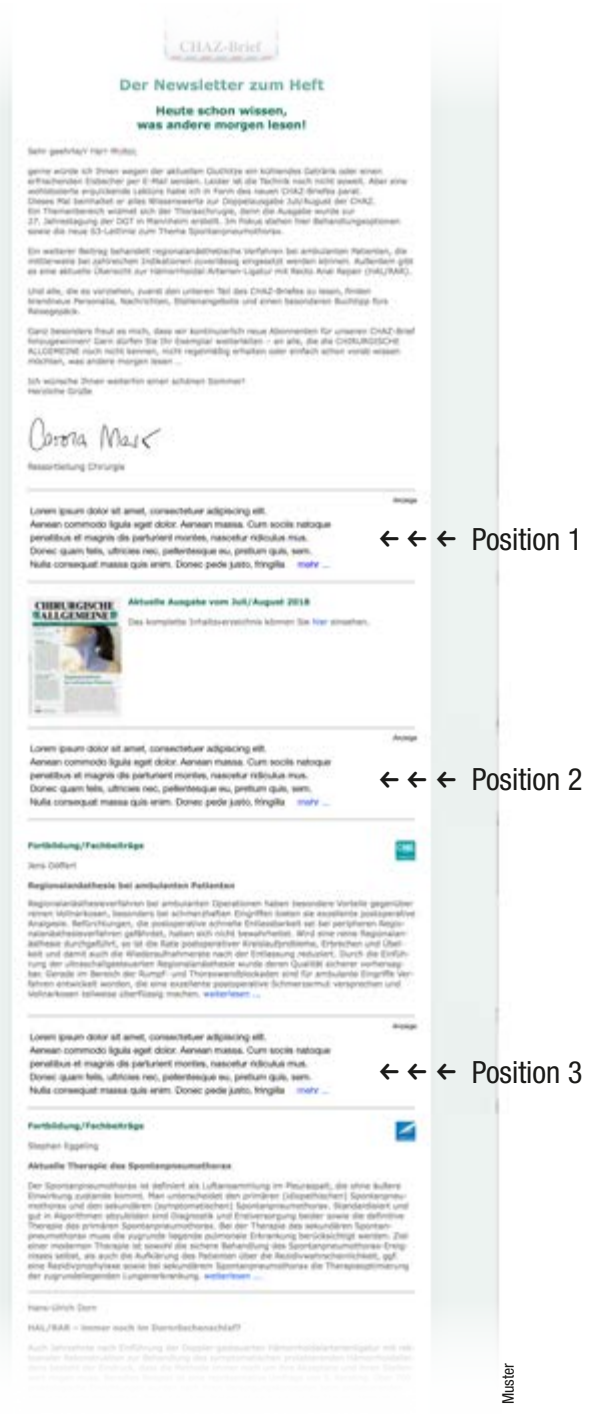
CHAZ-Brief

Der Newsletter zum Heft

Heute schon wissen, was andere morgen lesen!

Sehr geehrte/r Herr Muster,

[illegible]

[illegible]

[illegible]

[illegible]

Ich wünsche Ihnen weiterhin einen schönen Sommer!
Herzliche Grüße

Carina Marx

Ressortleitung Chirurgie

Anzeige

Lorem ipsum dolor sit amet, consectetuer adipiscing elit. Aenean commodo ligula eget dolor. Aenean massa. Cum sociis natoque penatibus et magnis dis parturient montes, nascetur ridiculus mus. Donec quam felis, ultricies nec, pellentesque eu, pretium quis, sem. Nulla consequat massa quis enim. Donec pede justo, fringilla mehr ...

← ← ← Position 1

CHIRURGISCHE ALLGEMEINE

Aktuelle Ausgabe vom Juli/August 2018

Das komplette Inhaltsverzeichnis können Sie hier einsehen.

Anzeige

Lorem ipsum dolor sit amet, consectetuer adipiscing elit. Aenean commodo ligula eget dolor. Aenean massa. Cum sociis natoque penatibus et magnis dis parturient montes, nascetur ridiculus mus. Donec quam felis, ultricies nec, pellentesque eu, pretium quis, sem. Nulla consequat massa quis enim. Donec pede justo, fringilla mehr ...

← ← ← Position 2

Fortbildung/Fachbeiträge

Jens Döffert

Regionalanästhesie bei ambulanten Patienten

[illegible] weiterlesen ...

Anzeige

Lorem ipsum dolor sit amet, consectetuer adipiscing elit. Aenean commodo ligula eget dolor. Aenean massa. Cum sociis natoque penatibus et magnis dis parturient montes, nascetur ridiculus mus. Donec quam felis, ultricies nec, pellentesque eu, pretium quis, sem. Nulla consequat massa quis enim. Donec pede justo, fringilla mehr ...

← ← ← Position 3

Fortbildung/Fachbeiträge

Stephan Eggeling

Aktuelle Therapie des Spontanpneumothorax

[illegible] weiterlesen ...

Hans-Ulrich Dorn

HAL/RAR – immer noch im Dornröschenschlaf?

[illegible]

Muster